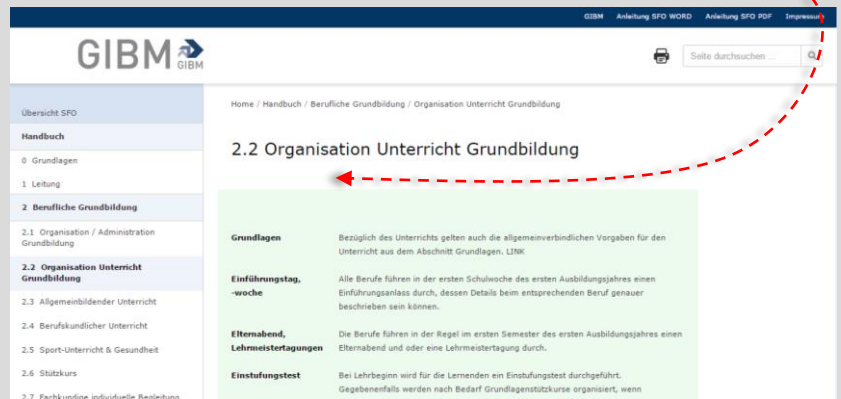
GIBM Anleitung SFO WORD Anleitung SFO PDF Impressum

GIBM GIBM

Seite durchsuchen ...

Übersicht SFO
Handbuch
0 Grundlagen
1 Leitung
2 Berufliche Grundbildung
2.1 Organisation / Administration Grundbildung
2.2 Organisation Unterricht Grundbildung
2.3 Allgemeinbildender Unterricht
2.4 Berufskundlicher Unterricht
2.5 Sport-Unterricht & Gesundheit
2.6 Stützkurs
2.7 Fachkundige individuelle Begleitung

Home / Handbuch / Berufliche Grundbildung / Organisation Unterricht Grundbildung

2.2 Organisation Unterricht Grundbildung

| | |
|---|---|
| Grundlagen | Bezüglich des Unterrichts gelten auch die allgemeinverbindlichen Vorgaben für den Unterricht aus dem Abschnitt Grundlagen. LINK |
| Einführungstag, -woche | Alle Berufe führen in der ersten Schulwoche des ersten Ausbildungsjahres einen Einführungsanlass durch, dessen Details beim entsprechenden Beruf genauer beschrieben sein können. |
| Elternabend, Lehrmeistertagungen | Die Berufe führen in der Regel im ersten Semester des ersten Ausbildungsjahres einen Elternabend und oder eine Lehrmeistertagung durch. |
| Einstufungstest | Bei Lehrbeginn wird für die Lernenden ein Einstufungstest durchgeführt. Gegebenenfalls werden nach Bedarf Grundlagenstützkurse organisiert, wenn |